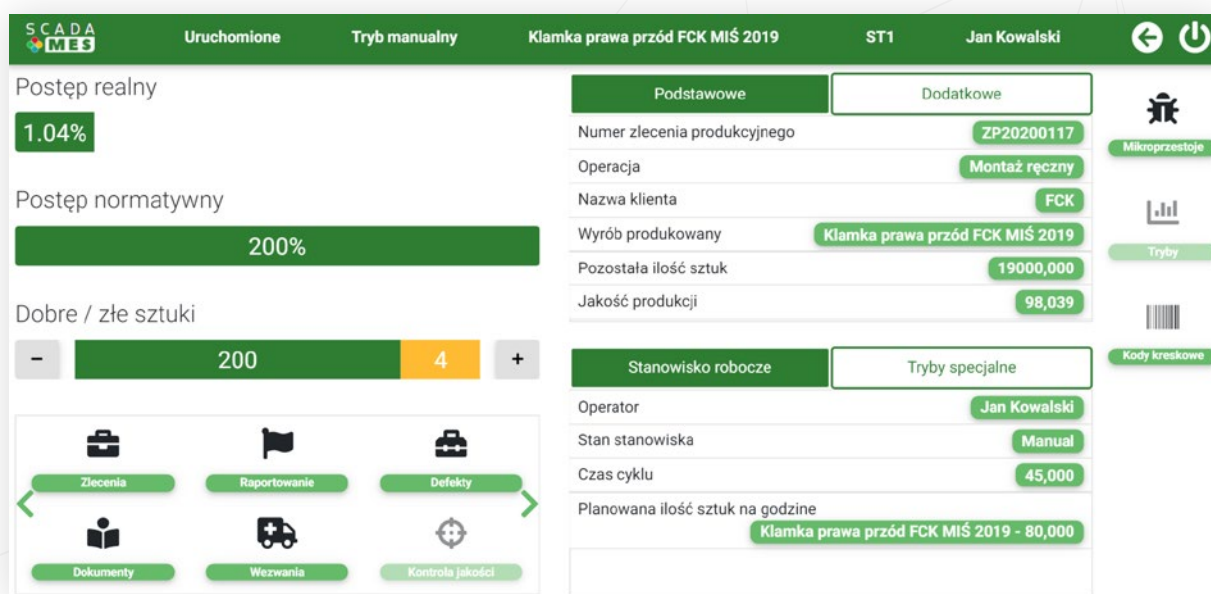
SCADA MES Uruchomione Tryb manualny Klamka prawa przód FCK MIŚ 2019 ST1 Jan Kowalski

Postęp realny

1.04%

Postęp normatywny

200%

Dobre / złe sztuki

– 200 4 +

Zlecenia Raportowanie Defekty

Dokumenty Wezwania Kontrola jakości

| Podstawowe | Dodatkowe |
|---|---|
| Numer zlecenia produkcyjnego | ZP20200117 |
| Operacja | Montaż ręczny |
| Nazwa klienta | FCK |
| Wyrób produkowany | Klamka prawa przód FCK MIŚ 2019 |
| Pozostała ilość sztuk | 19000,000 |
| Jakość produkcji | 98,039 |

| Stanowisko robocze | Tryby specjalne |
|---|---|
| Operator | Jan Kowalski |
| Stan stanowiska | Manual |
| Czas cyklu | 45,000 |
| Planowana ilość sztuk na godzine | Klamka prawa przód FCK MIŚ 2019 - 80,000 |

Mikroprzestoje

Tryby

Kody kreskowe